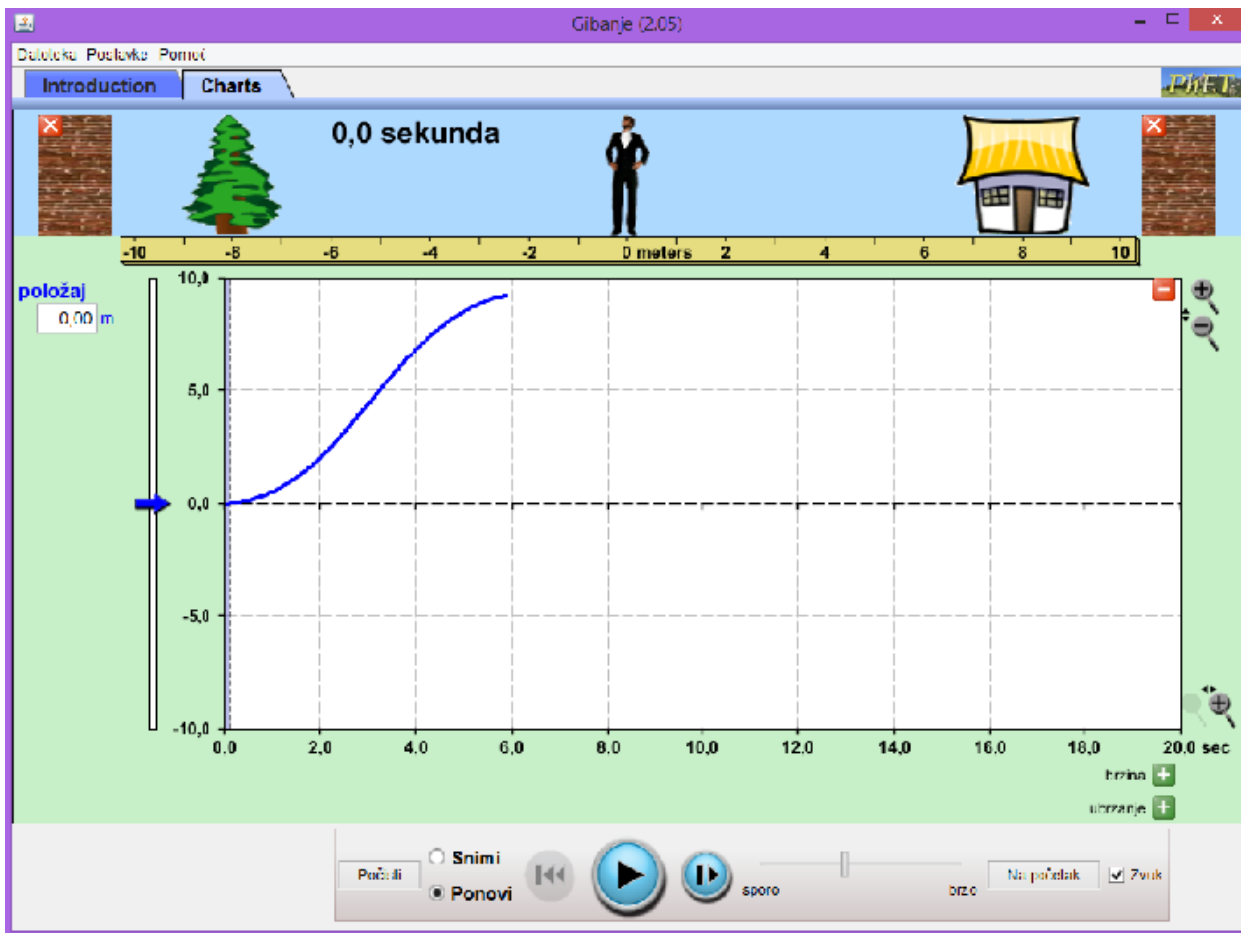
Gibanje (2.05)

Datoteka Postavke Pomoć

Introduction Charts

PhET

0,0 sekunda

-10 -8 -6 -4 -2 0 meters 2 4 6 8 10

položaj
0,00 m

10,0
5,0
0,0
-5,0
-10,0

0.0 2,0 4.0 6,0 8.0 10,0 12,0 14,0 16,0 18,0 20.0 sec

brzina
ubrzanje

Počisti
Snimi
Ponovi
sporo
brzo
Na početak
Zvuk